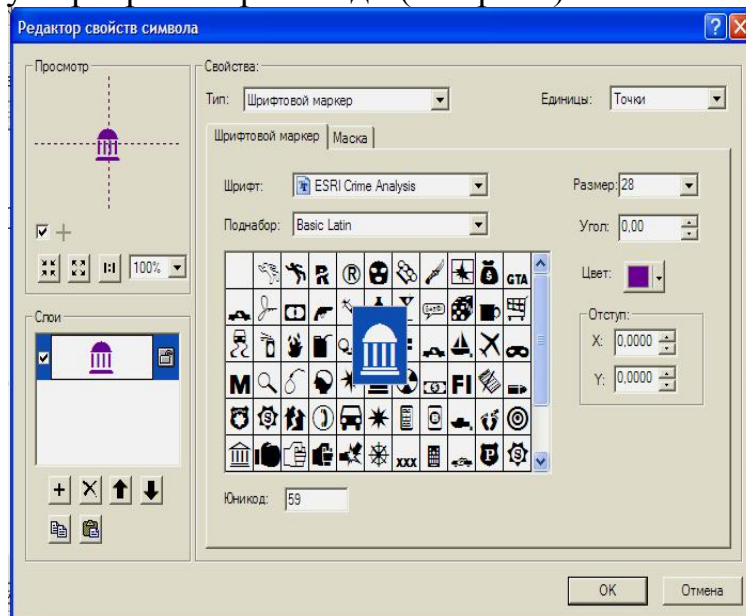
Редактор свойств символа

Просмотр

100%

Слои

Свойства:

Тип: Шрифтовой маркер

Единицы: Точки

Шрифтовой маркер | Маска

Шрифт: ESRI Crime Analysis

Размер: 28

Поднабор: Basic Latin

Угол: 0,00

Цвет:

Отступ:

X: 0,0000

Y: 0,0000

R ® GTA M FI XXX P

Юникод: 59

OK

Отмена